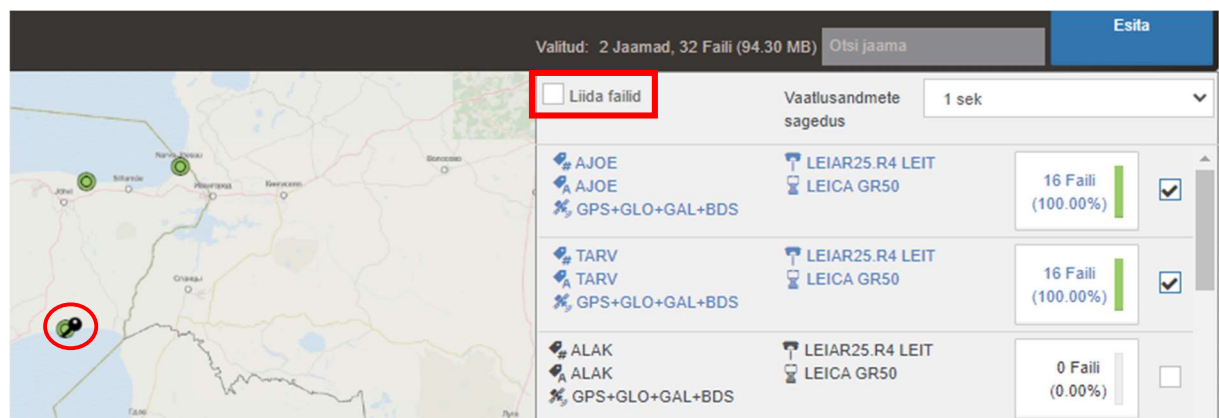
Valitud: 2 Jaamad, 32 Faili (94.30 MB) Otsi jaama

Esita

Liida failid

Vaatlusandmete sagedus

1 sek

Narva-Jõesuu
Sillamäe
Jõhvi
Ивангород
Кингисепп
Волосово
Сланцы
Гдов
Луга

AJOE
AJOE
GPS+GLO+GAL+BDS
LEIAR25.R4 LEIT
LEICA GR50
16 Faili (100.00%)

TARV
TARV
GPS+GLO+GAL+BDS
LEIAR25.R4 LEIT
LEICA GR50
16 Faili (100.00%)

ALAK
ALAK
GPS+GLO+GAL+BDS
LEIAR25.R4 LEIT
LEICA GR50
0 Faili (0.00%)